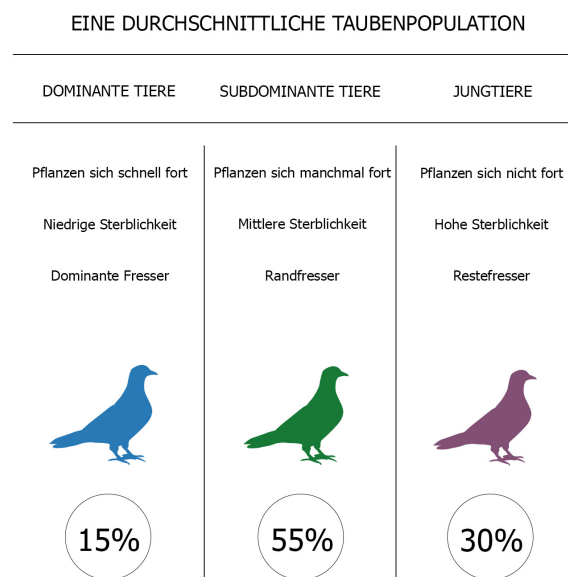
EINE DURCHSCHNITTLICHE TAUBENPOPULATION

| DOMINANTE TIERE | SUBDOMINANTE TIERE | JUNGTIERE |
|---|---|---|
| Pflanzen sich schnell fort | Pflanzen sich manchmal fort | Pflanzen sich nicht fort |
| Niedrige Sterblichkeit | Mittlere Sterblichkeit | Hohe Sterblichkeit |
| Dominante Fresser | Randfresser | Restefresser |
| 15% | 55% | 30% |